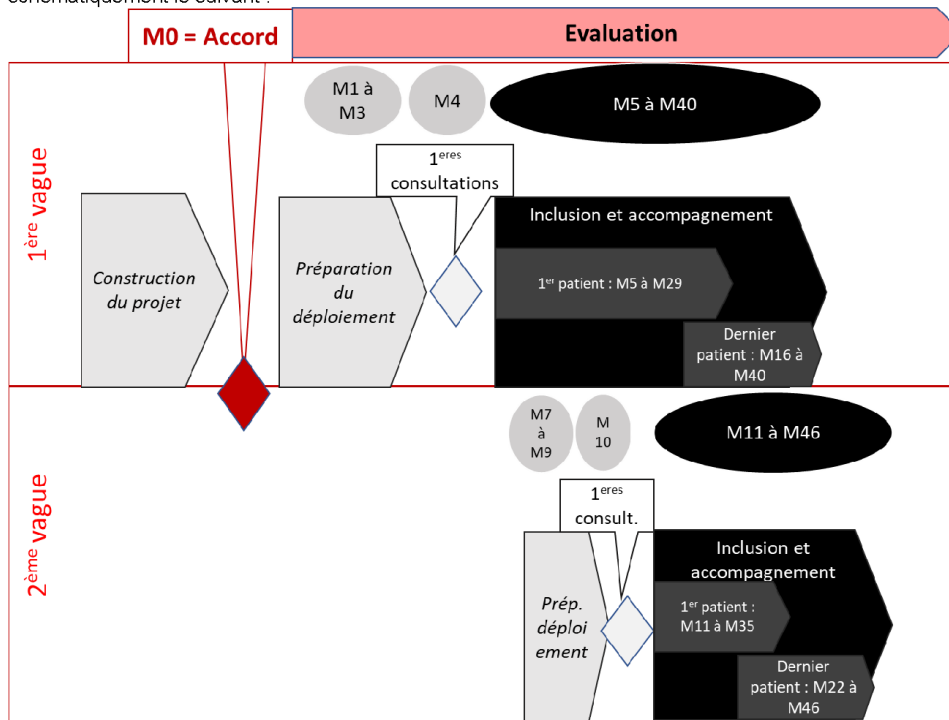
M0 = Accord

Evaluation

1$^{ère}$ vague

M1 à M3

M4

M5 à M40

1$^{eres}$ consultations

Construction du projet

Préparation du déploiement

Inclusion et accompagnement

1$^{er}$ patient : M5 à M29

Dernier patient : M16 à M40

2$^{ème}$ vague

M7 à M9

M 10

M11 à M46

1$^{eres}$ consult.

Prép. déploiement

Inclusion et accompagnement

1$^{er}$ patient : M11 à M35

Dernier patient : M22 à M46